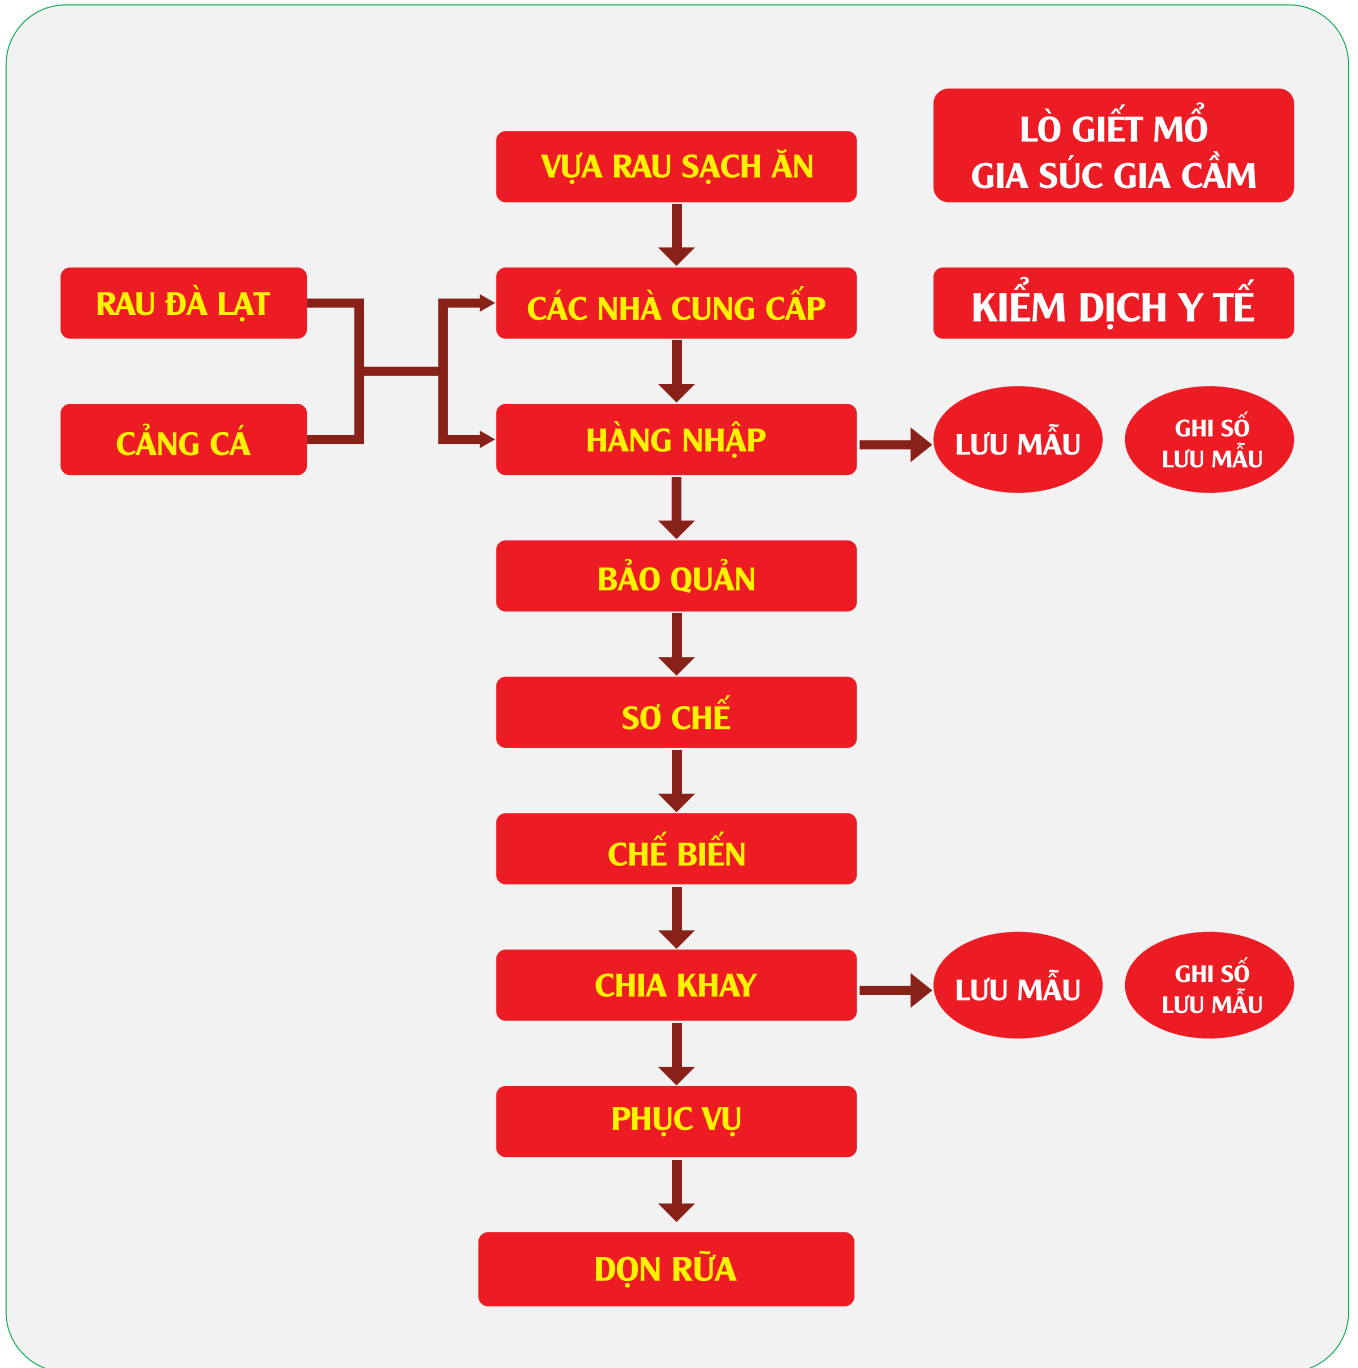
VỰA RAU SẠCH ĂN

LÒ GIẾT MỔ
GIA SÚC GIA CẦM

RAU ĐÀ LẠT

CÁC NHÀ CUNG CẤP

KIỂM DỊCH Y TẾ

CẢNG CÁ

HÀNG NHẬP

LƯU MẪU

GHI SỐ
LƯU MẪU

BẢO QUẢN

SƠ CHẾ

CHẾ BIẾN

CHIA KHAY

LƯU MẪU

GHI SỐ
LƯU MẪU

PHỤC VỤ

DỌN RỬA